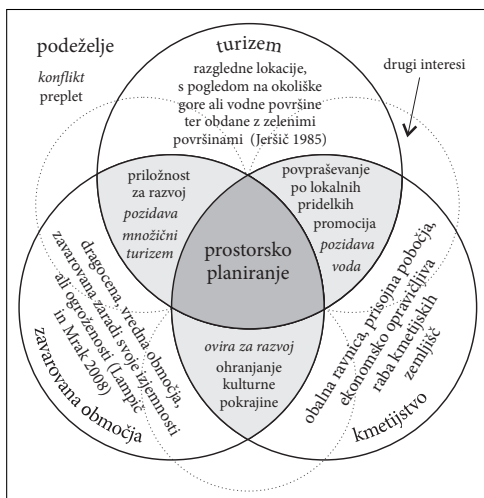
podeželje

konflikt
preplet

turizem

razgledne lokacije, s pogledom na okoliške gore ali vodne površine ter obdane z zelenimi površinami (Jeršič 1985)

drugi interesi

priložnost za razvoj
pozidava
množični turizem

povpraševanje po lokalnih pridelkih
promocija
pozidava
voda

prostorsko planiranje

dragocena, vredna območja, zavarovana zaradi svoje izjemnosti ali ogroženosti (Lampič in Mrak 2008)

zavarovana območja

ovira za razvoj
ohranjanje kulturne pokrajine

obalna ravnica, prisojna pobočja, ekonomsko opravičljiva raba kmetijskih zemljišč

kmetijstvo